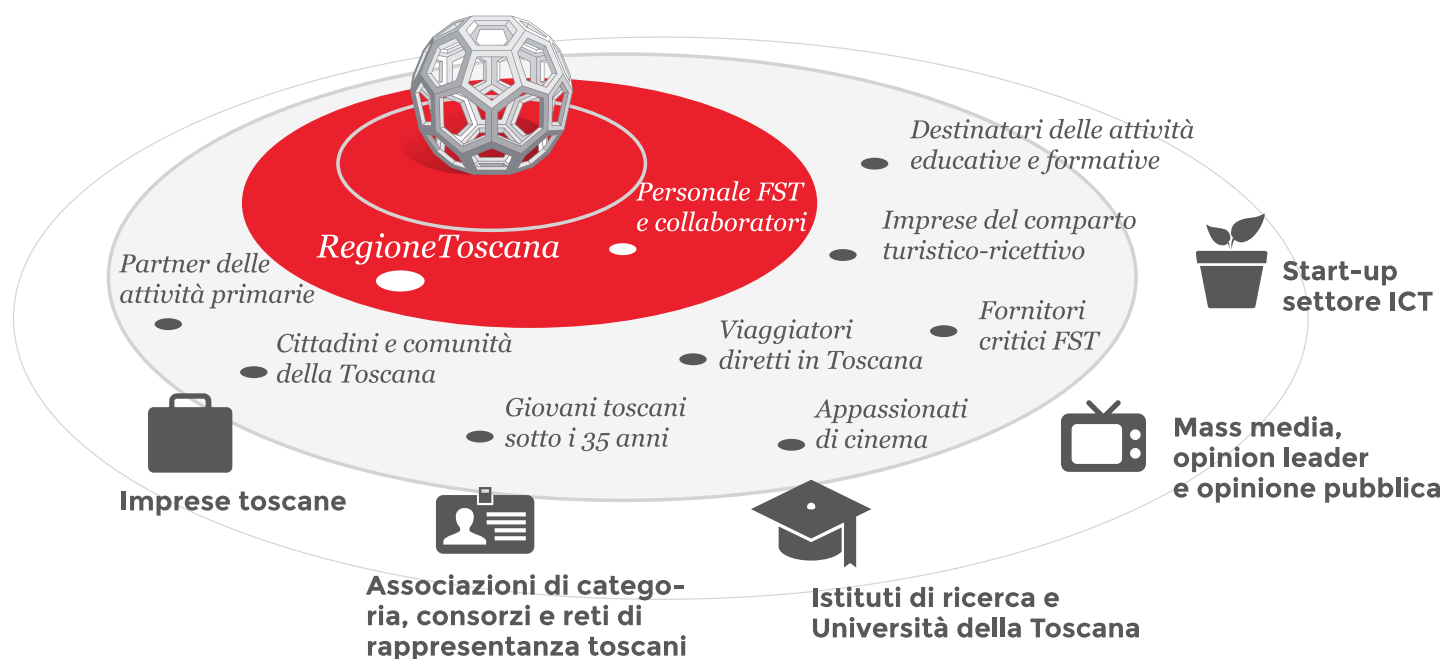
Destinatari delle attività educative e formative

Personale FST e collaboratori

RegioneToscana

Imprese del comparto turistico-ricettivo

Start-up settore ICT

Partner delle attività primarie

Fornitori critici FST

Viaggiatori diretti in Toscana

Cittadini e comunità della Toscana

Giovani toscani sotto i 35 anni

Appassionati di cinema

Mass media, opinion leader e opinione pubblica

Imprese toscane

Associazioni di categoria, consorzi e reti di rappresentanza toscani

Istituti di ricerca e Università della Toscana